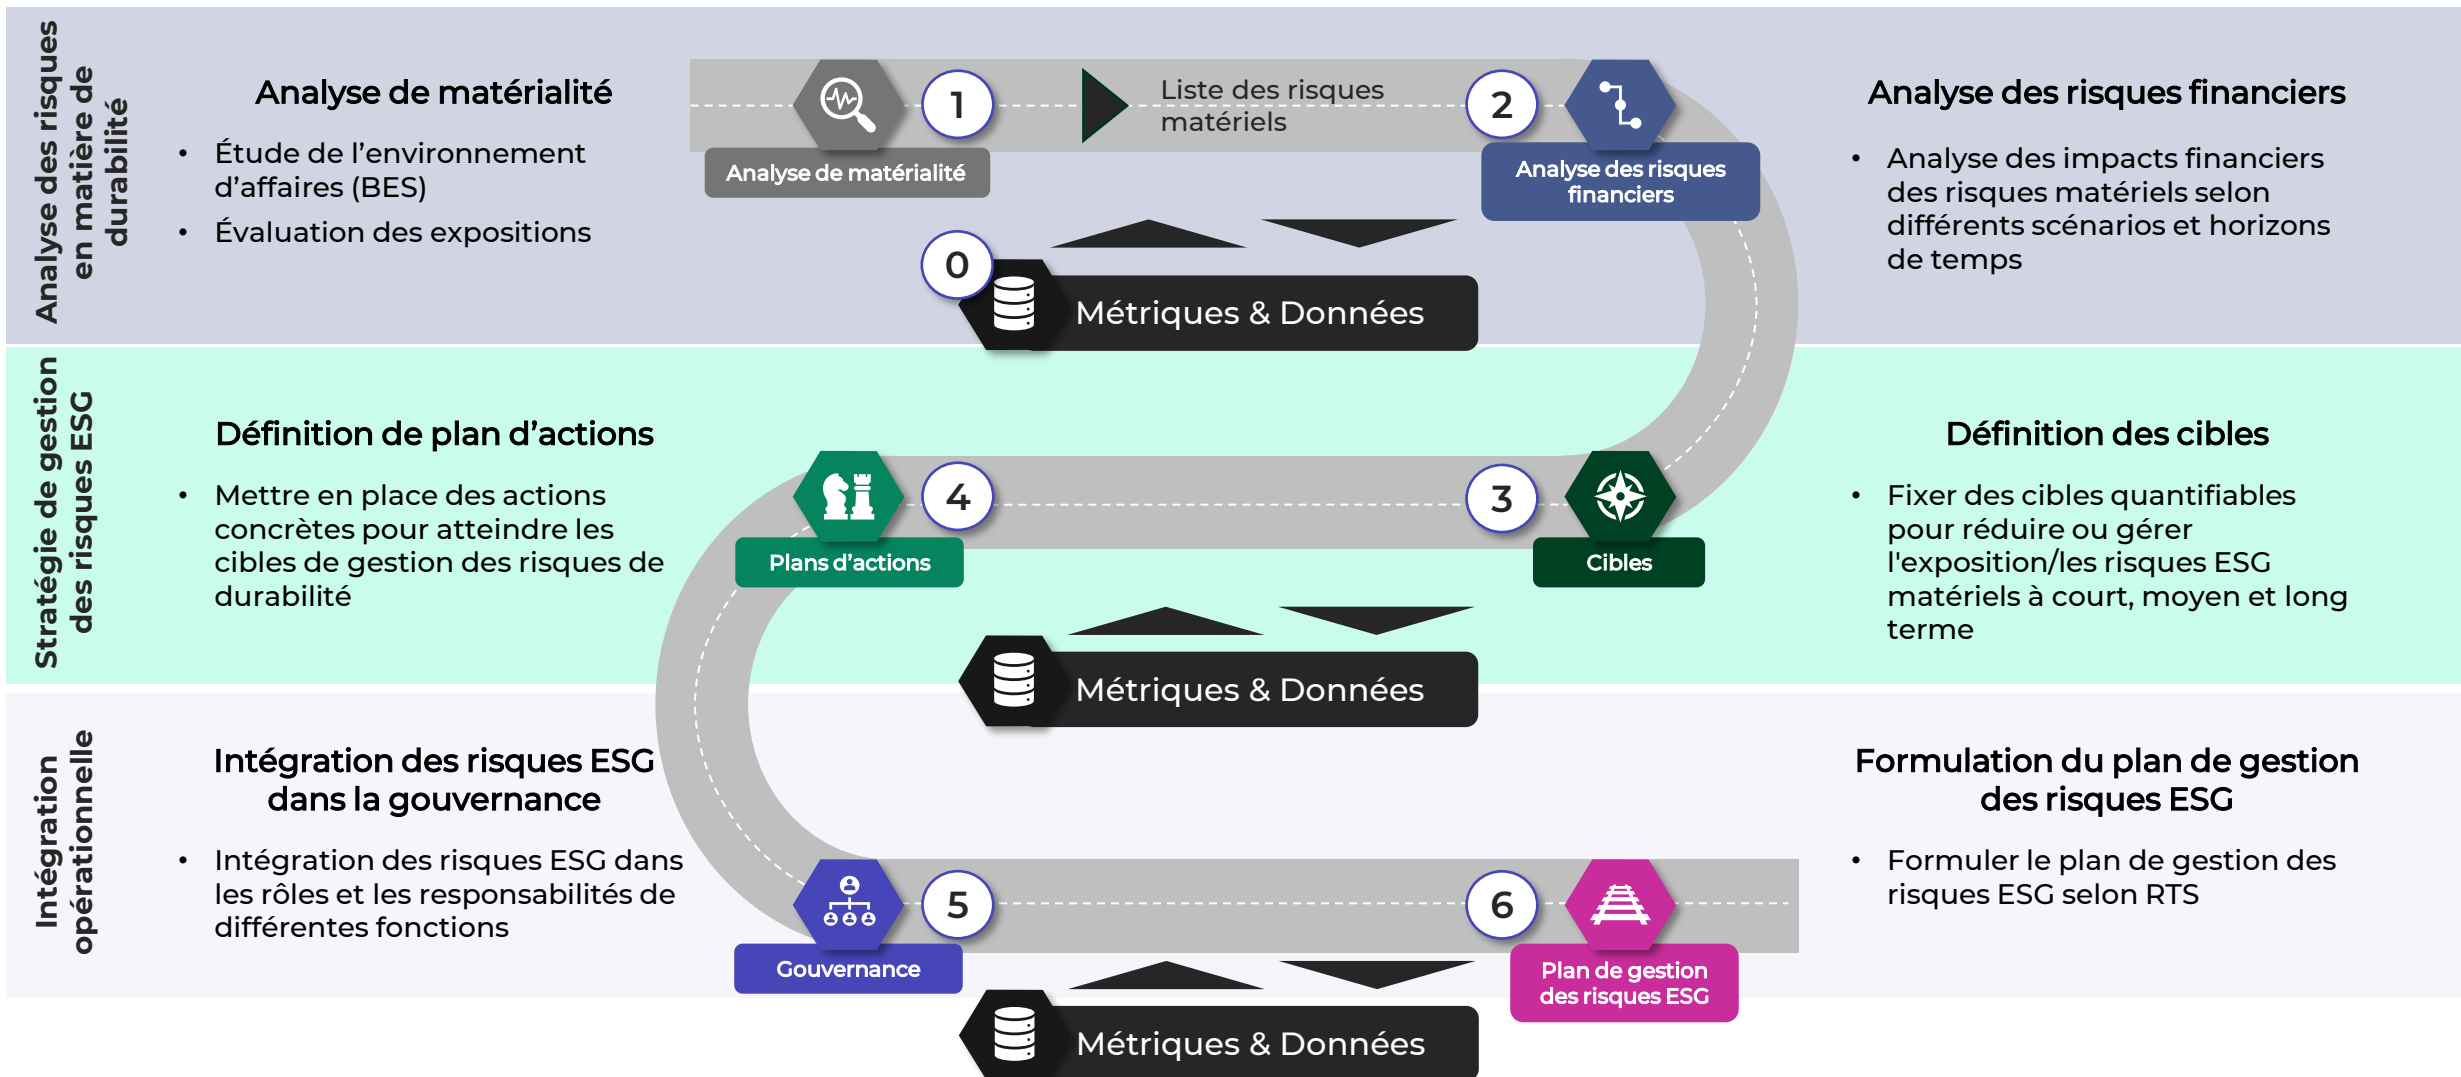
Analyse des risques en matière de durabilité

Analyse de matérialité

• Étude de l'environnement d'affaires (BES)
• Évaluation des expositions

1

Analyse de matérialité

Liste des risques matériels

2

Analyse des risques financiers

0

Métriques & Données

Analyse des risques financiers

• Analyse des impacts financiers des risques matériels selon différents scénarios et horizons de temps

Stratégie de gestion des risques ESG

Définition de plan d'actions

• Mettre en place des actions concrètes pour atteindre les cibles de gestion des risques de durabilité

4

Plans d'actions

3

Cibles

Métriques & Données

Définition des cibles

• Fixer des cibles quantifiables pour réduire ou gérer l'exposition/les risques ESG matériels à court, moyen et long terme

Intégration opérationnelle

Intégration des risques ESG dans la gouvernance

• Intégration des risques ESG dans les rôles et les responsabilités de différentes fonctions

5

Gouvernance

6

Plan de gestion des risques ESG

Métriques & Données

Formulation du plan de gestion des risques ESG

• Formuler le plan de gestion des risques ESG selon RTS